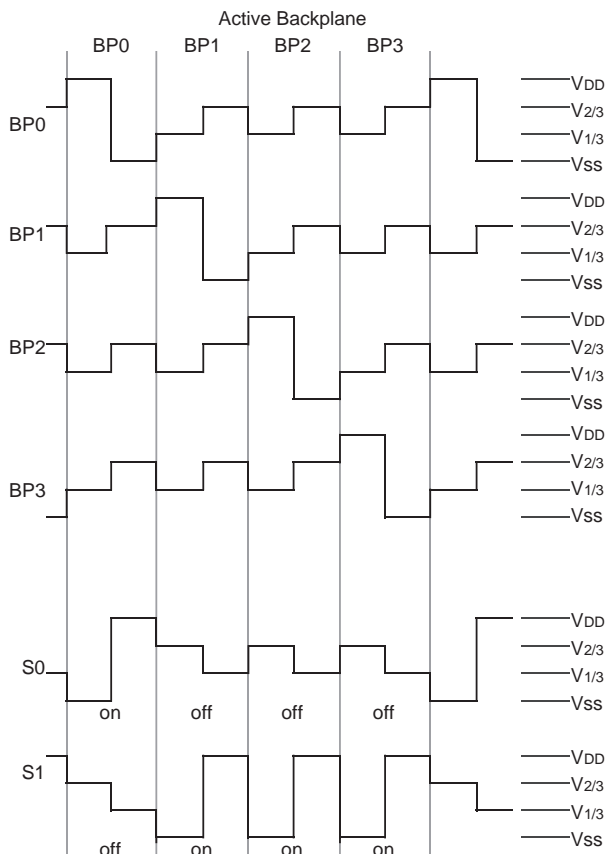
Active Backplane

BP0 BP1 BP2 BP3

BP0

$V_{DD}$
$V_{2/3}$
$V_{1/3}$
Vss

BP1

$V_{DD}$
$V_{2/3}$
$V_{1/3}$
Vss

BP2

$V_{DD}$
$V_{2/3}$
$V_{1/3}$
Vss

BP3

$V_{DD}$
$V_{2/3}$
$V_{1/3}$
Vss

S0

$V_{DD}$
$V_{2/3}$
$V_{1/3}$
Vss

on off off off

S1

$V_{DD}$
$V_{2/3}$
$V_{1/3}$
Vss

off on on on